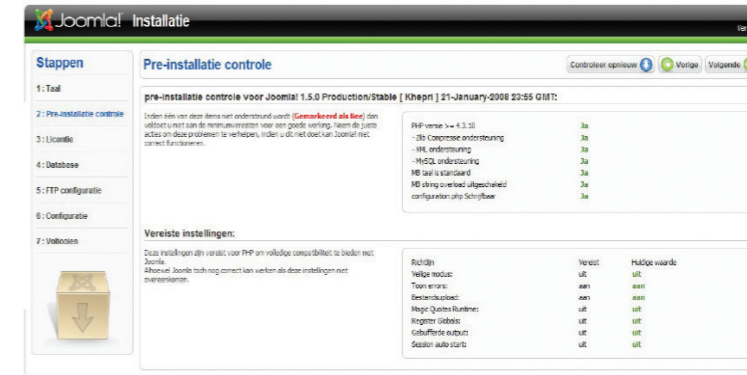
Joomla! Installatie

Ve

Stappen

1 : Taal

2 : Pre-installatie controle

3 : Licentie

4 : Database

5 : FTP configuratie

6 : Configuratie

7 : Voltooien

Pre-installatie controle

Controleer opnieuw

Vorige

Volgende

pre-installatie controle voor Joomla! 1.5.0 Production/Stable [ Khepri ] 21-January-2008 23:55 GMT:

Indien één van deze items niet ondersteund wordt (Gemarkeerd als like) dan voldoet u niet aan de minimumvereisten voor een goede werking. Neem de juiste acties om deze problemen te verhelpen, indien u dit niet doet kan Joomla! niet correct functioneren.

| | |
|---|---|
| PHP versie >= 4.3.10 | Ja |
| - zlib Compressie ondersteuning | Ja |
| - XML ondersteuning | Ja |
| - MySQL ondersteuning | Ja |
| MB taal is standaard | Ja |
| MB string overload uitgeschakeld | Ja |
| configuration.php Schrijfbaar | Ja |

Vereiste instellingen:

Deze instellingen zijn vereist voor PHP om volledige compatibiliteit te bieden met Joomla.
Alhoewel Joomla toch nog correct kan werken als deze instellingen niet overeenkomen.

| Richtlijn | Vereist | Huidige waarde |
|---|---|---|
| Veilige modus: | uit | uit |
| Toon errors: | aan | aan |
| Bestandsupload: | aan | aan |
| Magic Quotes Runtime: | uit | uit |
| Register Globals: | uit | uit |
| Gebufferde output: | uit | uit |
| Session auto start: | uit | uit |